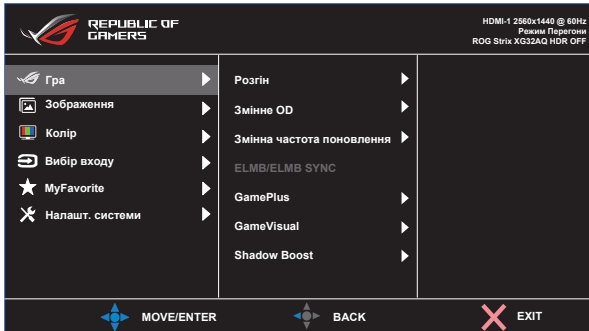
REPUBLIC OF GAMERS

HDMI-1 2560x1440 @ 60Hz
Режим Перегони
ROG Strix XG32AQ HDR OFF

Гра
Зображення
Колір
Вибір входу
MyFavorite
Налашт. системи

Розгін
Змінне OD
Змінна частота поновлення
ELMB/ELMB SYNC
GamePlus
GameVisual
Shadow Boost

MOVE/ENTER
BACK
EXIT